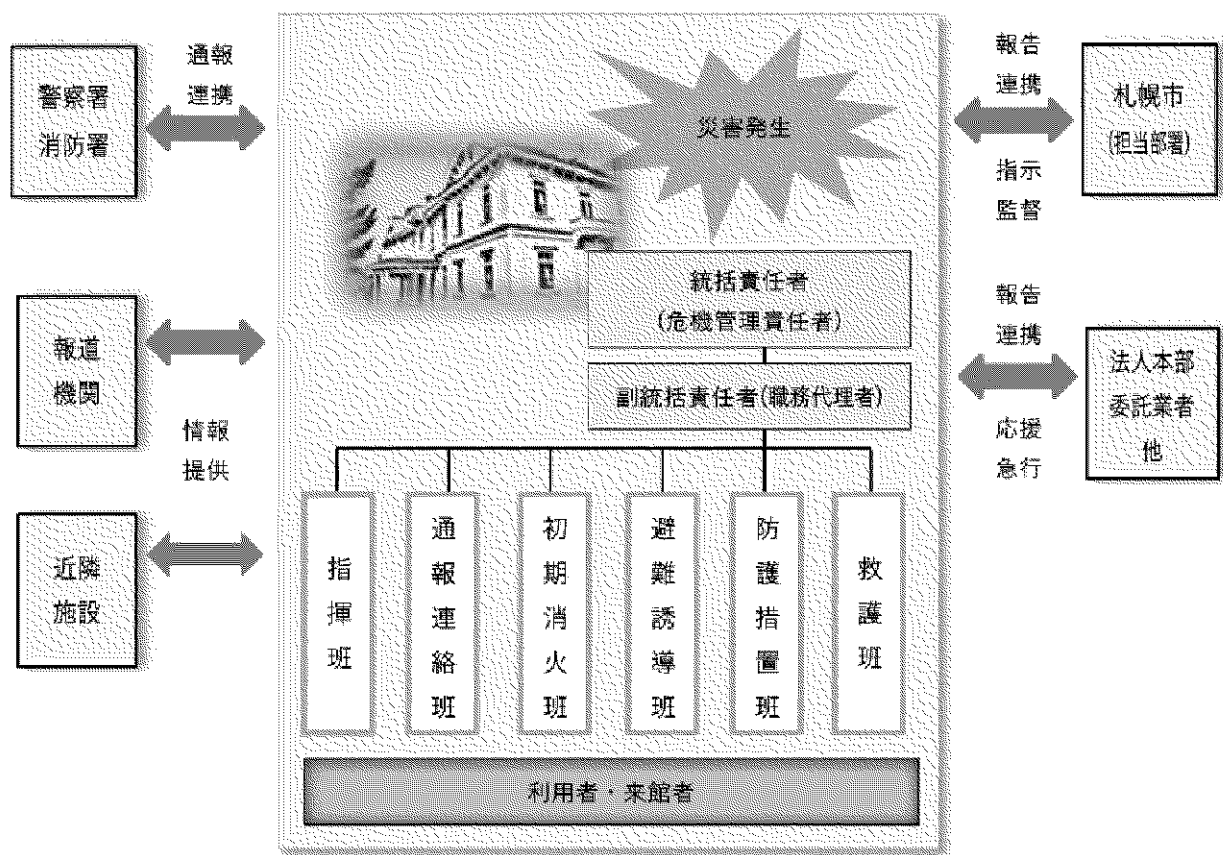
警察署
消防署

通報
連携

災害発生

報告
連携

札幌市
(担当部署)

指示
監督

統括責任者
(危機管理責任者)

副統括責任者(職務代理者)

報道
機関

報告
連携

法人本部
委託業者
他

情報
提供

応援
急行

近隣
施設

指揮班

通報連絡班

初期消火班

避難誘導班

防護措置班

救護班

利用者・来館者